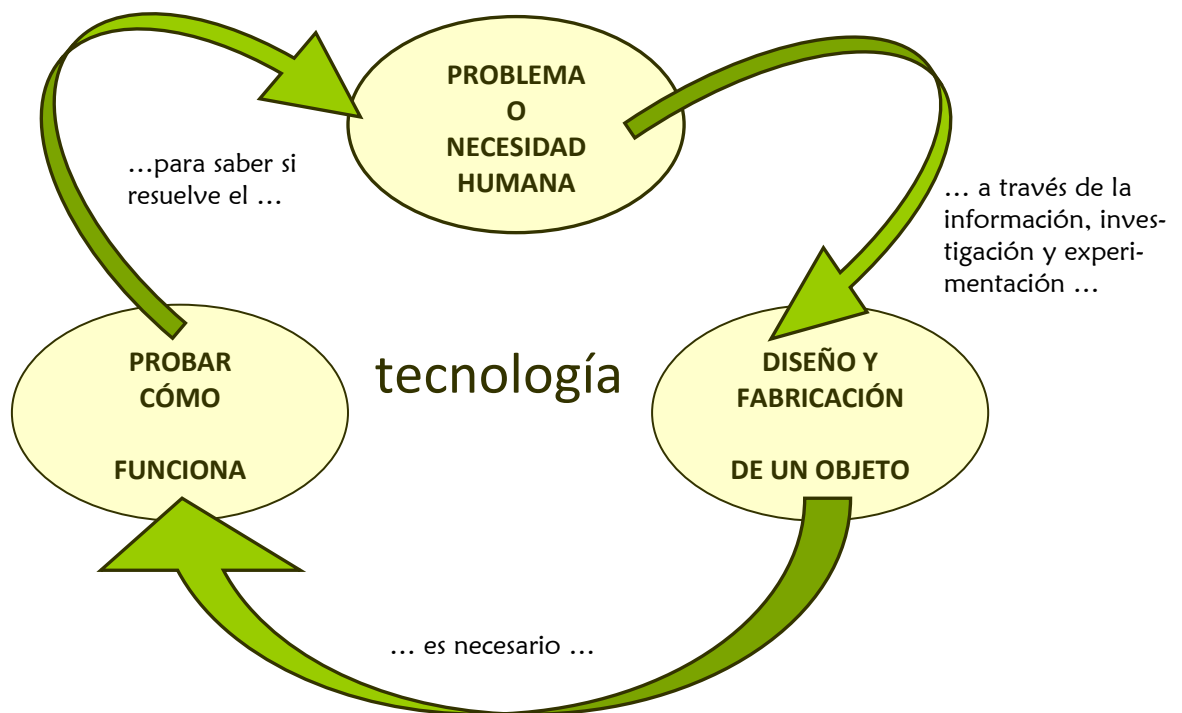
PROBLEMA
O
NECESIDAD
HUMANA

… a través de la información, investigación y experimentación …

DISEÑO Y
FABRICACIÓN
DE UN OBJETO

… es necesario …

PROBAR
CÓMO
FUNCIONA

…para saber si resuelve el …

tecnología